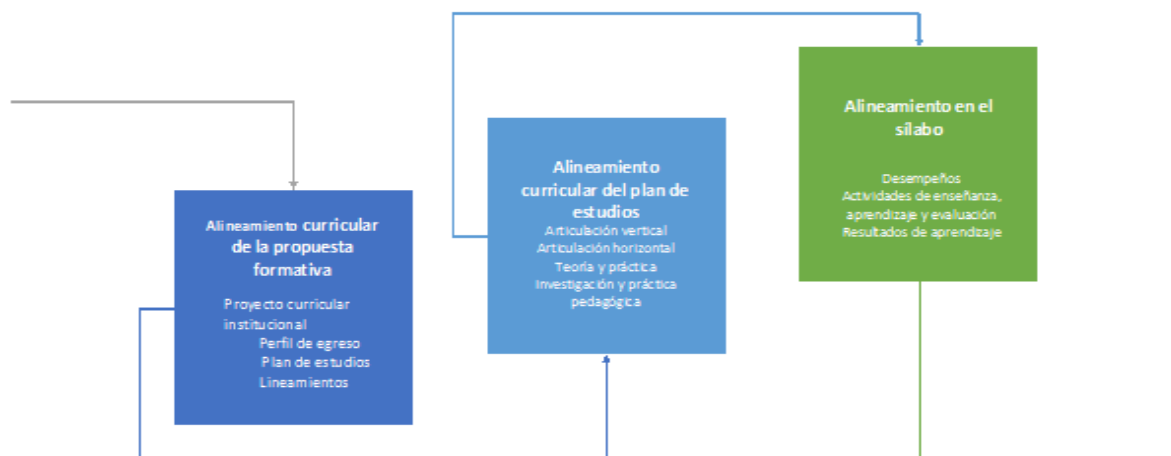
Alineamiento curricular de la propuesta formativa

Proyecto curricular institucional
Perfil de egreso
Plan de estudios
Lineamientos

Alineamiento curricular del plan de estudios
Articulación vertical
Articulación horizontal
Teoría y práctica
Investigación y práctica pedagógica

Alineamiento en el sílabo

Desempeños
Actividades de enseñanza, aprendizaje y evaluación
Resultados de aprendizaje